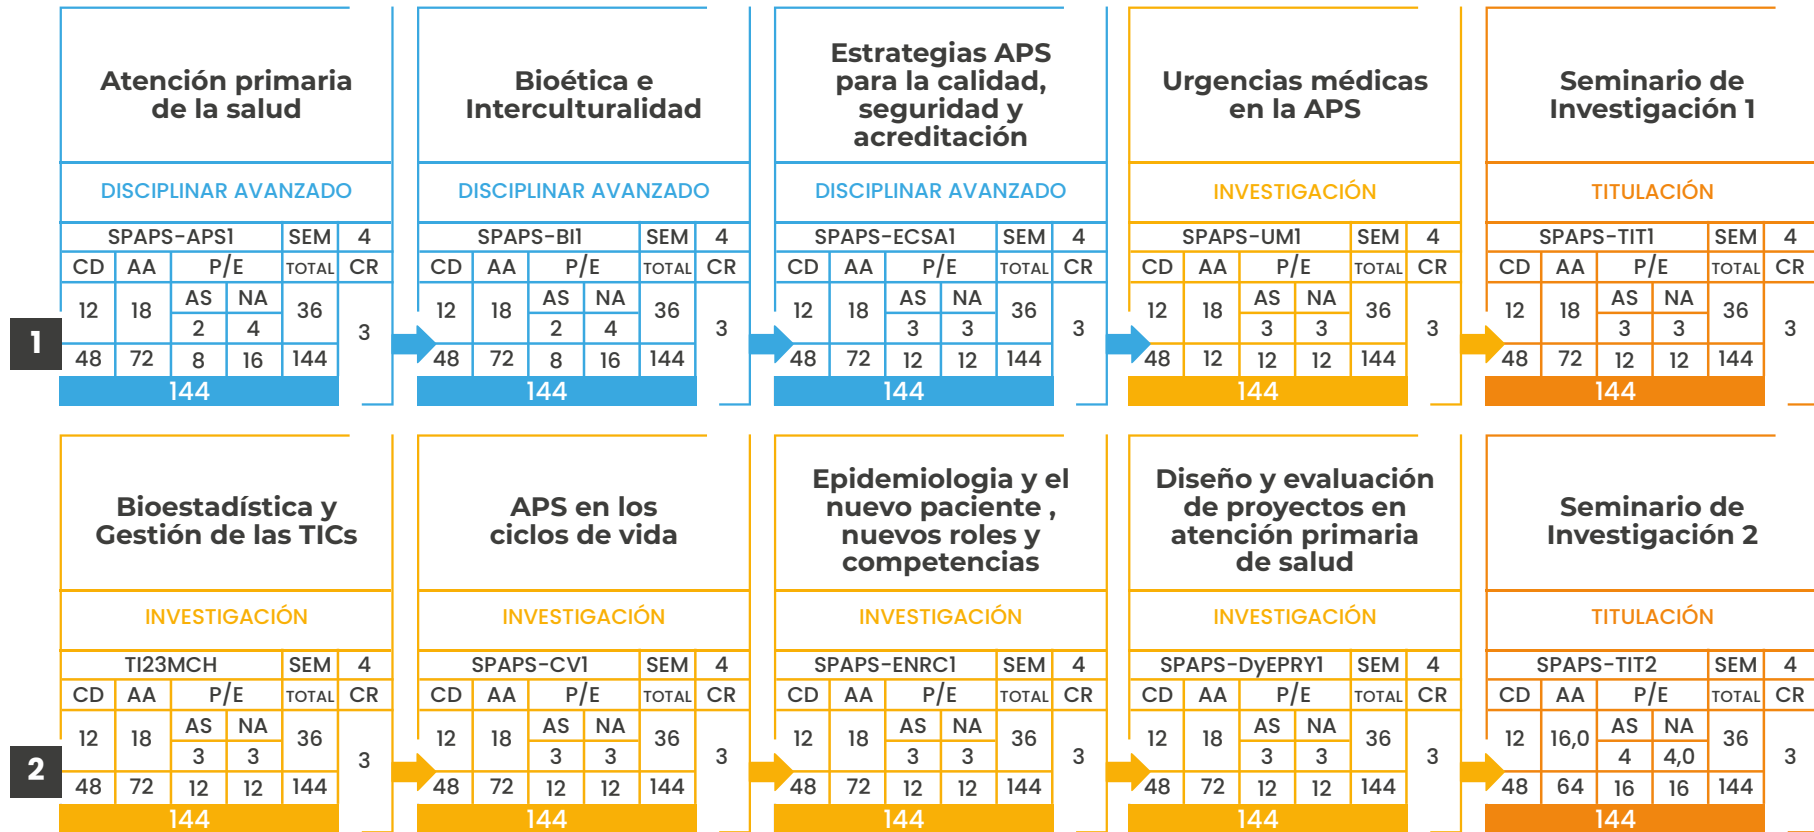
1

Atención primaria de la salud

DISCIPLINAR AVANZADO

| SPAPS-APS1 | | | | SEM | 4 |
|---|---|---|---|---|---|
| CD | AA | P/E | | TOTAL | CR |
| 12 | 18 | AS | NA | 36 | 3 |
| | | 2 | 4 | | |
| 48 | 72 | 8 | 16 | 144 | |

144

Bioética e Interculturalidad

DISCIPLINAR AVANZADO

| SPAPS-BI1 | | | | SEM | 4 |
|---|---|---|---|---|---|
| CD | AA | P/E | | TOTAL | CR |
| 12 | 18 | AS | NA | 36 | 3 |
| | | 2 | 4 | | |
| 48 | 72 | 8 | 16 | 144 | |

144

Estrategias APS para la calidad, seguridad y acreditación

DISCIPLINAR AVANZADO

| SPAPS-ECSA1 | | | | SEM | 4 |
|---|---|---|---|---|---|
| CD | AA | P/E | | TOTAL | CR |
| 12 | 18 | AS | NA | 36 | 3 |
| | | 3 | 3 | | |
| 48 | 72 | 12 | 12 | 144 | |

144

Urgencias médicas en la APS

INVESTIGACIÓN

| SPAPS-UM1 | | | | SEM | 4 |
|---|---|---|---|---|---|
| CD | AA | P/E | | TOTAL | CR |
| 12 | 18 | AS | NA | 36 | 3 |
| | | 3 | 3 | | |
| 48 | 12 | 12 | 12 | 144 | |

144

Seminario de Investigación 1

TITULACIÓN

| SPAPS-TIT1 | | | | SEM | 4 |
|---|---|---|---|---|---|
| CD | AA | P/E | | TOTAL | CR |
| 12 | 18 | AS | NA | 36 | 3 |
| | | 3 | 3 | | |
| 48 | 72 | 12 | 12 | 144 | |

144

2

Bioestadística y Gestión de las TICs

INVESTIGACIÓN

| TI23MCH | | | | SEM | 4 |
|---|---|---|---|---|---|
| CD | AA | P/E | | TOTAL | CR |
| 12 | 18 | AS | NA | 36 | 3 |
| | | 3 | 3 | | |
| 48 | 72 | 12 | 12 | 144 | |

144

APS en los ciclos de vida

INVESTIGACIÓN

| SPAPS-CV1 | | | | SEM | 4 |
|---|---|---|---|---|---|
| CD | AA | P/E | | TOTAL | CR |
| 12 | 18 | AS | NA | 36 | 3 |
| | | 3 | 3 | | |
| 48 | 72 | 12 | 12 | 144 | |

144

Epidemiologia y el nuevo paciente , nuevos roles y competencias

INVESTIGACIÓN

| SPAPS-ENRC1 | | | | SEM | 4 |
|---|---|---|---|---|---|
| CD | AA | P/E | | TOTAL | CR |
| 12 | 18 | AS | NA | 36 | 3 |
| | | 3 | 3 | | |
| 48 | 72 | 12 | 12 | 144 | |

144

Diseño y evaluación de proyectos en atención primaria de salud

INVESTIGACIÓN

| SPAPS-DyEPRY1 | | | | SEM | 4 |
|---|---|---|---|---|---|
| CD | AA | P/E | | TOTAL | CR |
| 12 | 18 | AS | NA | 36 | 3 |
| | | 3 | 3 | | |
| 48 | 72 | 12 | 12 | 144 | |

144

Seminario de Investigación 2

TITULACIÓN

| SPAPS-TIT2 | | | | SEM | 4 |
|---|---|---|---|---|---|
| CD | AA | P/E | | TOTAL | CR |
| 12 | 16,0 | AS | NA | 36 | 3 |
| | | 4 | 4,0 | | |
| 48 | 64 | 16 | 16 | 144 | |

144